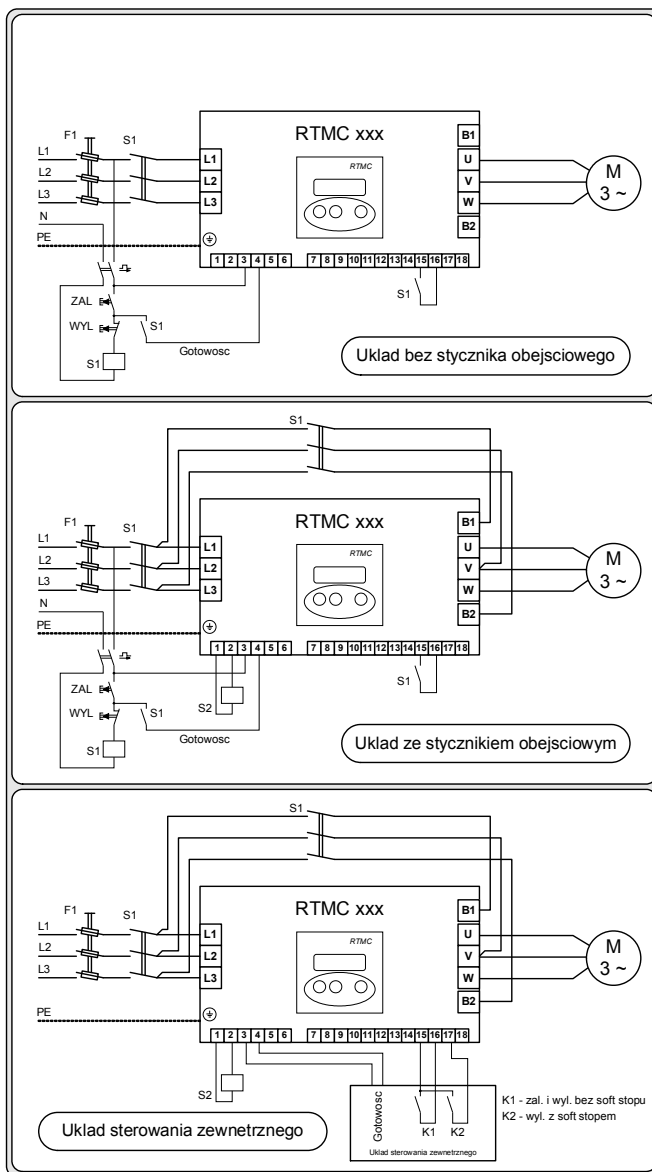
F1
S1
L1
L2
L3
N
PE
RTMC xxx
RTMC
L1
L2
L3
B1
U
V
W
B2
M
3 ~
1 2 3 4 5 6 7 8 9 10 11 12 13 14 15 16 17 18
S1
ZAL
WYL
S1
S1
Gotowosc
Uklad bez stycznika obejsciowego

S1
F1
S1
L1
L2
L3
N
PE
RTMC xxx
RTMC
L1
L2
L3
B1
U
V
W
B2
M
3 ~
1 2 3 4 5 6 7 8 9 10 11 12 13 14 15 16 17 18
S1
ZAL
WYL
S1
S2
S1
Gotowosc
Uklad ze stycznikiem obejsciowym

S1
F1
S1
L1
L2
L3
PE
RTMC xxx
RTMC
L1
L2
L3
B1
U
V
W
B2
M
3 ~
1 2 3 4 5 6 7 8 9 10 11 12 13 14 15 16 17 18
S2
Gotowosc
K1
K2
Uklad sterowania zewnetrznego
K1 - zal. i wyl. bez soft stopu
K2 - wyl. z soft stopem
Uklad sterowania zewnetrznego